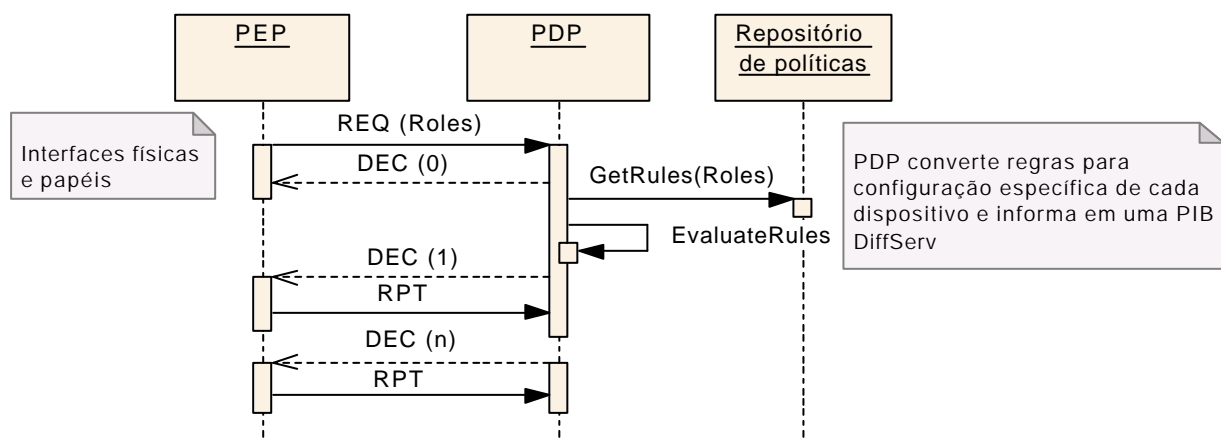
PEP

PDP

Repositório de políticas

Interfaces físicas e papéis

REQ (Roles)

DEC (0)

GetRules(Roles)

PDP converte regras para configuração específica de cada dispositivo e informa em uma PIB DiffServ

EvaluateRules

DEC (1)

RPT

DEC (n)

RPT